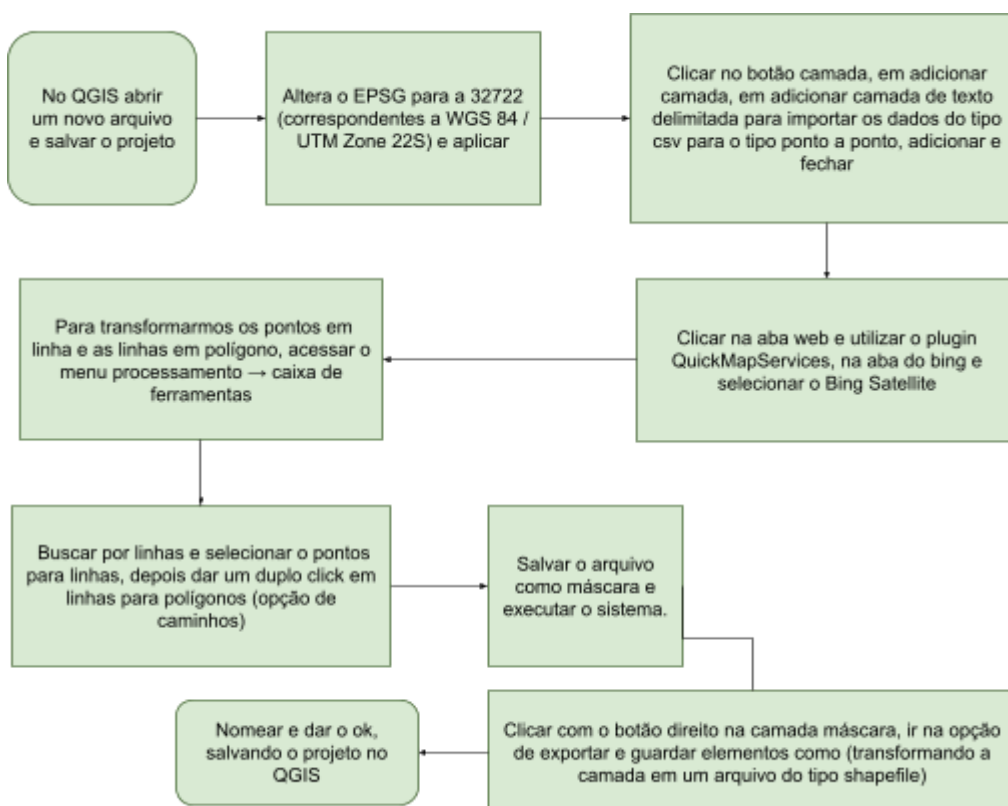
No QGIS abrir um novo arquivo e salvar o projeto

Altera o EPSG para a 32722 (correspondentes a WGS 84 / UTM Zone 22S) e aplicar

Clicar no botão camada, em adicionar camada, em adicionar camada de texto delimitada para importar os dados do tipo csv para o tipo ponto a ponto, adicionar e fechar

Clicar na aba web e utilizar o plugin QuickMapServices, na aba do bing e selecionar o Bing Satellite

Para transformarmos os pontos em linha e as linhas em polígono, acessar o menu processamento → caixa de ferramentas

Buscar por linhas e selecionar o pontos para linhas, depois dar um duplo click em linhas para polígonos (opção de caminhos)

Salvar o arquivo como máscara e executar o sistema.

Clicar com o botão direito na camada máscara, ir na opção de exportar e guardar elementos como (transformando a camada em um arquivo do tipo shapefile)

Nomear e dar o ok, salvando o projeto no QGIS